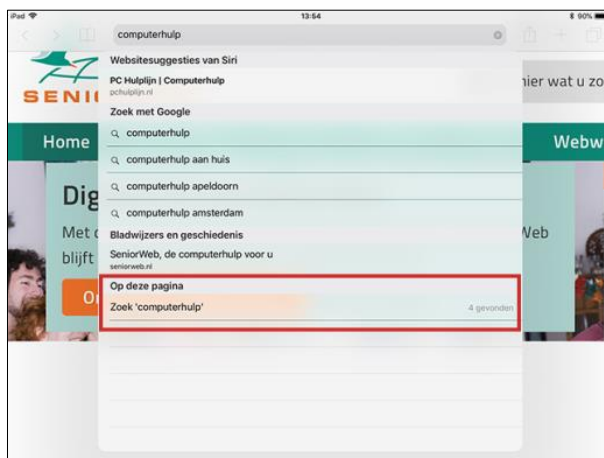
iPad
13:54
90%

computerhulp

Websitesuggesties van Siri

PC Hulplijn | Computerhulp
pchulplijn.nl

Zoek met Google

computerhulp

computerhulp aan huis

computerhulp apeldoorn

computerhulp amsterdam

Bladwijzers en geschiedenis

SeniorWeb, de computerhulp voor u
seniorweb.nl

Op deze pagina

Zoek 'computerhulp'
4 gevonden

SENI

Home

Dig

Met

blijft

Or

ier wat u zo

Webw

Web